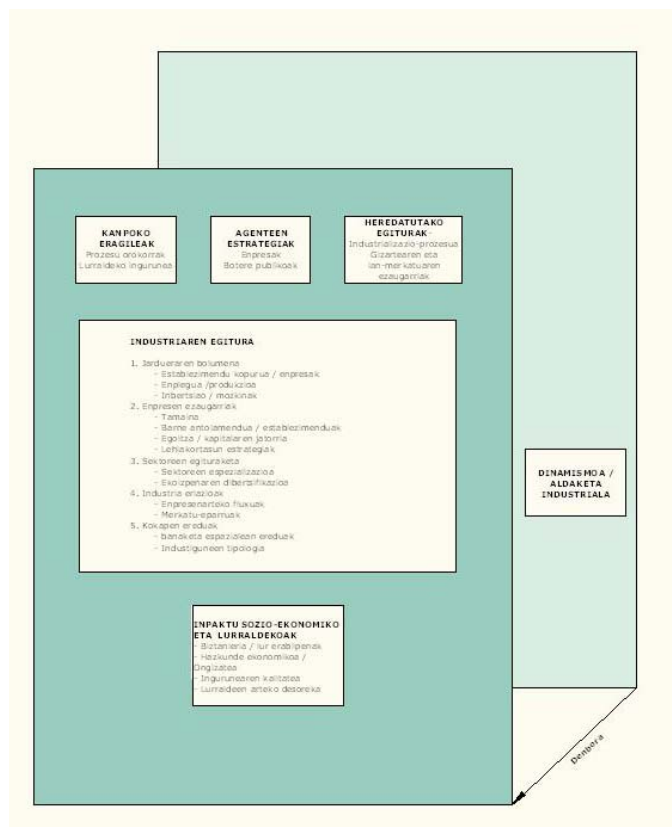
KANPOKO ERAGILEAK
Prozesu orokorrak
Lurraldeko ingurunea

AGENTEEN ESTRATEGIAK
Enpresak
Botere publikoak

HEREDATUTAKO EGITURAK
Industrializazio-prozesua
Gizartearen eta lan-merkatuaren ezaugarriak

INDUSTRIAREN EGITURA

1. Jardueraren bolumena
- Establezimendu kopurua / enpresak
- Enplegua /produkzioa
- Inbertsioa / mozkinak
2. Enpresen ezaugarriak
- Tamaina
- Barne antolamendua / establezimenduak
- Egoitza / kapitalaren jatorria
- Lehiakortasun estrategiak
3. Sektoreen egituraketa
- Sektoreen espezializazioa
- Ekoizpenaren dibertsifikazioa
4. Industria erlazioak
- Enpresenarteko fluxuak
- Merkatu-eparruak
5. Kokapen ereduak
- banaketa espazialean ereduak
- Industiguneen tipologia

INPAKTU SOZIO-EKONOMIKO ETA LURRALDEKOAK
- Biztanleria / lur erabilpenak
- Hazkunde ekonomikoa / Ongizatea
- Ingurunearen kalitatea
- Lurraldeen arteko desoreka

DINAMISMOA / ALDAKETA INDUSTRIALA

Denbora